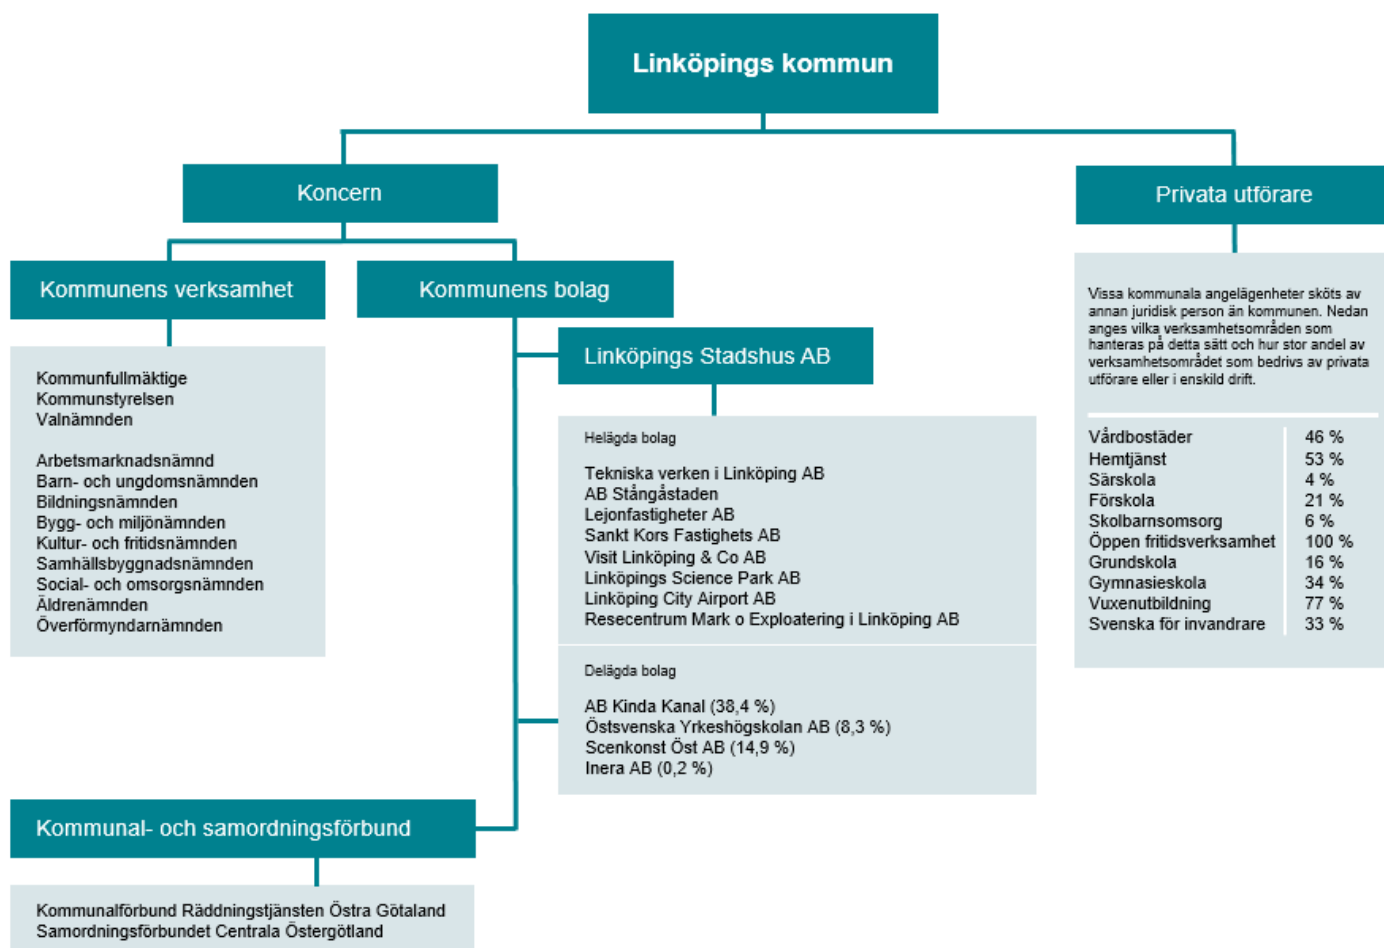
Linköpings kommun

Koncern

Privata utförare

Kommunens verksamhet

Kommunens bolag

Linköpings Stadshus AB

Kommunfullmäktige
Kommunstyrelsen
Valnämnden

Arbetsmarknadsnämnd
Barn- och ungdomsnämnden
Bildningsnämnden
Bygg- och miljönämnden
Kultur- och fritidsnämnden
Samhällsbyggnadsnämnden
Social- och omsorgsnämnden
Äldrenämnden
Överförmyndarnämnden

Helägda bolag

Tekniska verken i Linköping AB
AB Stångåstaden
Lejonfastigheter AB
Sankt Kors Fastighets AB
Visit Linköping & Co AB
Linköpings Science Park AB
Linköping City Airport AB
Resecentrum Mark o Exploatering i Linköping AB

Delägda bolag

AB Kinda Kanal (38,4 %)
Östsvenska Yrkeshögskolan AB (8,3 %)
Scenkonst Öst AB (14,9 %)
Inera AB (0,2 %)

Vissa kommunala angelägenheter sköts av annan juridisk person än kommunen. Nedan anges vilka verksamhetsområden som hanteras på detta sätt och hur stor andel av verksamhetsområdet som bedrivs av privata utförare eller i enskild drift.

| Vårdbostäder | 46 % |
|---|---|
| Hemtjänst | 53 % |
| Särskola | 4 % |
| Förskola | 21 % |
| Skolbarnsomsorg | 6 % |
| Öppen fritidsverksamhet | 100 % |
| Grundskola | 16 % |
| Gymnasieskola | 34 % |
| Vuxenutbildning | 77 % |
| Svenska för invandrare | 33 % |

Kommunal- och samordningsförbund

Kommunalförbund Räddningstjänsten Östra Götaland
Samordningsförbundet Centrala Östergötland